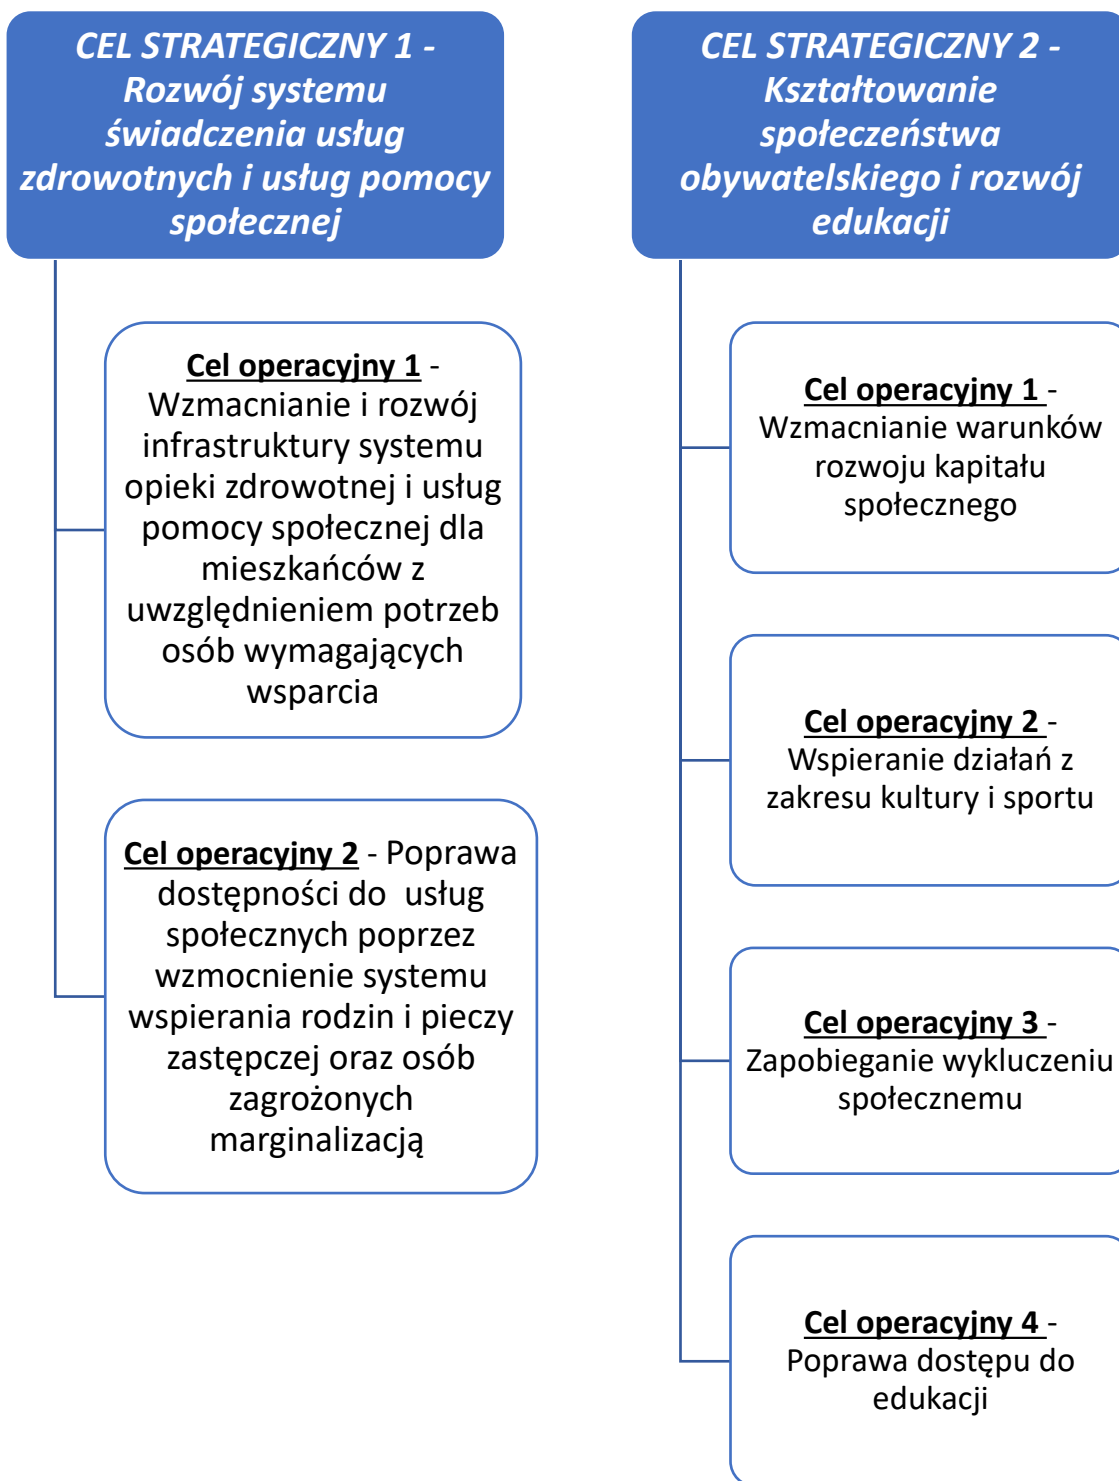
CEL STRATEGICZNY 1 - Rozwój systemu świadczenia usług zdrowotnych i usług pomocy społecznej

Cel operacyjny 1 - Wzmacnianie i rozwój infrastruktury systemu opieki zdrowotnej i usług pomocy społecznej dla mieszkańców z uwzględnieniem potrzeb osób wymagających wsparcia

Cel operacyjny 2 - Poprawa dostępności do usług społecznych poprzez wzmocnienie systemu wspierania rodzin i pieczy zastępczej oraz osób zagrożonych marginalizacją

CEL STRATEGICZNY 2 - Kształtowanie społeczeństwa obywatelskiego i rozwój edukacji

Cel operacyjny 1 - Wzmacnianie warunków rozwoju kapitału społecznego

Cel operacyjny 2 - Wspieranie działań z zakresu kultury i sportu

Cel operacyjny 3 - Zapobieganie wykluczeniu społecznemu

Cel operacyjny 4 - Poprawa dostępu do edukacji